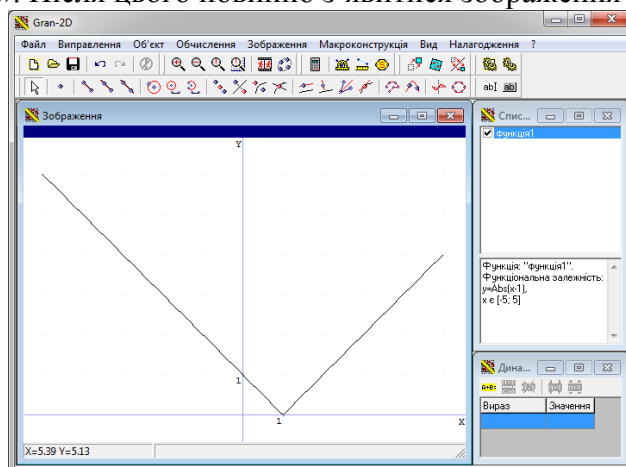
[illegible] Після цього повинно з'явитися зображення

Gran-2D

Файл Виправлення Об'єкт Обчислення Зображення Макроконструкція Вид Налагодження ?

abI abI

Зображення

Y

1

1

X

X=5.39 Y=5.13

Спис...

функція1

Функція: "функція1".
Функціональна залежність:
y=Abs(x-1),
x є [-5; 5]

Дина...

Вираз | Значення